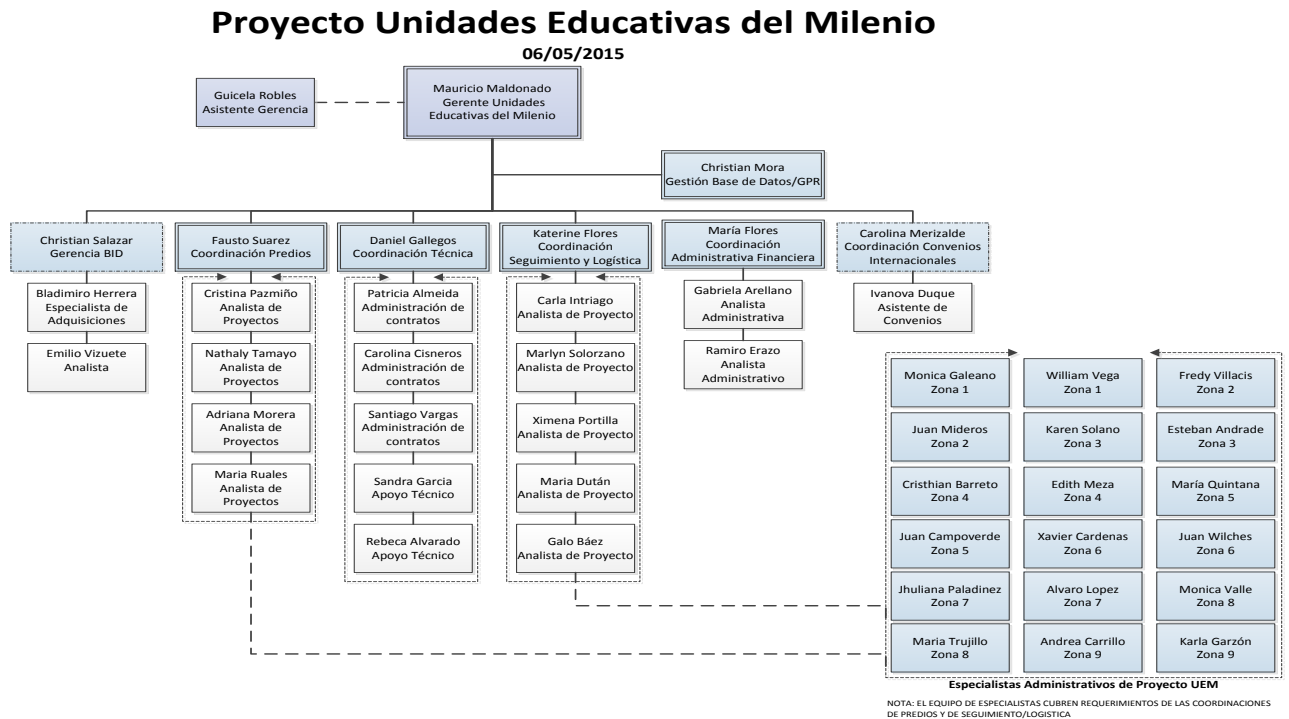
Proyecto Unidades Educativas del Milenio
06/05/2015

Guicela Robles
Asistente Gerencia

Mauricio Maldonado
Gerente Unidades Educativas del Milenio

Christian Mora
Gestión Base de Datos/GPR

Christian Salazar
Gerencia BID

Bladimiro Herrera
Especialista de Adquisiciones

Emilio Vizuete
Analista

Fausto Suarez
Coordinación Predios

Cristina Pazmiño
Analista de Proyectos

Nathaly Tamayo
Analista de Proyectos

Adriana Morera
Analista de Proyectos

Maria Ruales
Analista de Proyectos

Daniel Gallegos
Coordinación Técnica

Patricia Almeida
Administración de contratos

Carolina Cisneros
Administración de contratos

Santiago Vargas
Administración de contratos

Sandra Garcia
Apoyo Técnico

Rebeca Alvarado
Apoyo Técnico

Katerine Flores
Coordinación Seguimiento y Logística

Carla Intriago
Analista de Proyecto

Marlyn Solorzano
Analista de Proyecto

Ximena Portilla
Analista de Proyecto

Maria Dután
Analista de Proyecto

Galo Báez
Analista de Proyecto

María Flores
Coordinación Administrativa Financiera

Gabriela Arellano
Analista Administrativa

Ramiro Erazo
Analista Administrativo

Carolina Merizalde
Coordinación Convenios Internacionales

Ivanova Duque
Asistente de Convenios

| | | |
|---|---|---|
| Monica Galeano Zona 1 | William Vega Zona 1 | Fredy Villacis Zona 2 |
| Juan Mideros Zona 2 | Karen Solano Zona 3 | Esteban Andrade Zona 3 |
| Cristhian Barreto Zona 4 | Edith Meza Zona 4 | María Quintana Zona 5 |
| Juan Campoverde Zona 5 | Xavier Cardenas Zona 6 | Juan Wilches Zona 6 |
| Jhuliana Paladinez Zona 7 | Alvaro Lopez Zona 7 | Monica Valle Zona 8 |
| Maria Trujillo Zona 8 | Andrea Carrillo Zona 9 | Karla Garzón Zona 9 |

Especialistas Administrativos de Proyecto UEM

NOTA: EL EQUIPO DE ESPECIALISTAS CUBREN REQUERIMIENTOS DE LAS COORDINACIONES DE PREDIOS Y DE SEGUIMIENTO/LOGISTICA